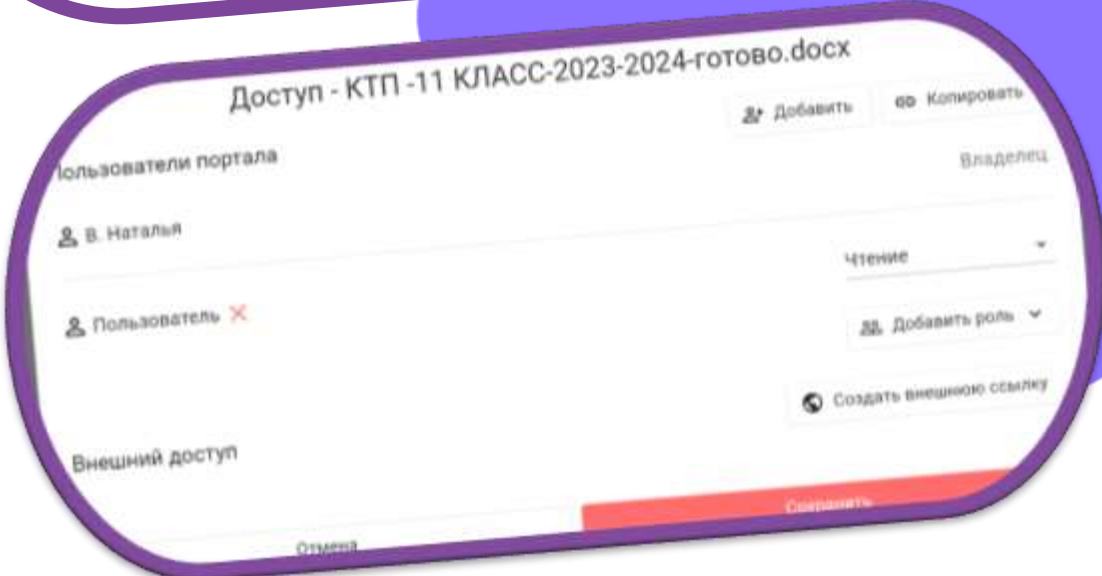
Доступ - КТП -11 КЛАСС-2023-2024-готово.docx

Добавить

Копировать

Пользователи портала

Владелец

В. Наталья

Чтение

Пользователь

Добавить роль

Создать внешнюю ссылку

Внешний доступ

Сохранить

Отмена